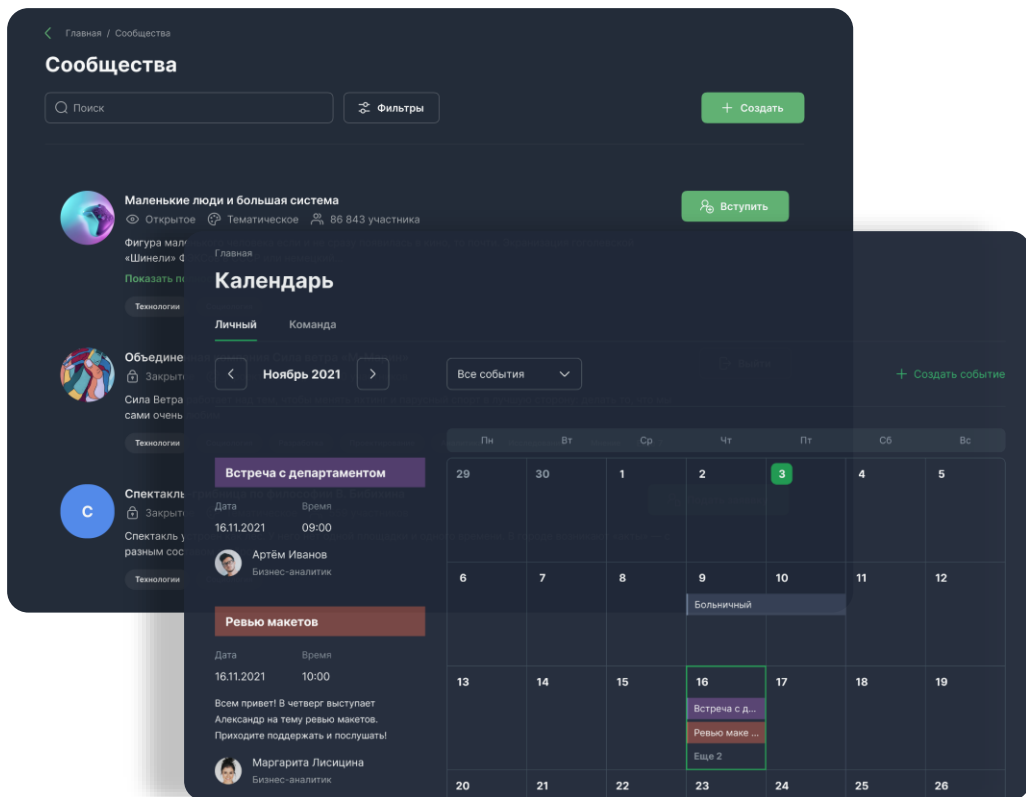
Главная / Сообщества

Сообщества

Поиск

Фильтры

+ Создать

Маленькие люди и большая система

Открытое Тематическое 86 843 участника

Вступить

Фигура мал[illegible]
«Шинели» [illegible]

Показать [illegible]

Технологии

Объедине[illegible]

Закрыт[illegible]

Сила Ветра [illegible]
сами очень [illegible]

Технологии

C

Спектакль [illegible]

Закрыт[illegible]

Спектакль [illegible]
разным сос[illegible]

Технологии

Главная

Календарь

Личный Команда

Ноябрь 2021

Все события

+ Создать событие

Встреча с департаментом

Дата Время

16.11.2021 09:00

Артём Иванов

Бизнес-аналитик

Ревью макетов

Дата Время

16.11.2021 10:00

Всем привет! В четверг выступает Александр на тему ревью макетов. Приходите поддержать и послушать!

Маргарита Лисицина

Бизнес-аналитик

| Пн | Вт | Ср | Чт | Пт | Сб | Вс |
|---|---|---|---|---|---|---|
| 29 | 30 | 1 | 2 | 3 | 4 | 5 |
| 6 | 7 | 8 | 9 Больничный | 10 | 11 | 12 |
| 13 | 14 | 15 | 16 Встреча с д... Ревью маке... Еще 2 | 17 | 18 | 19 |
| 20 | 21 | 22 | 23 | 24 | 25 | 26 |